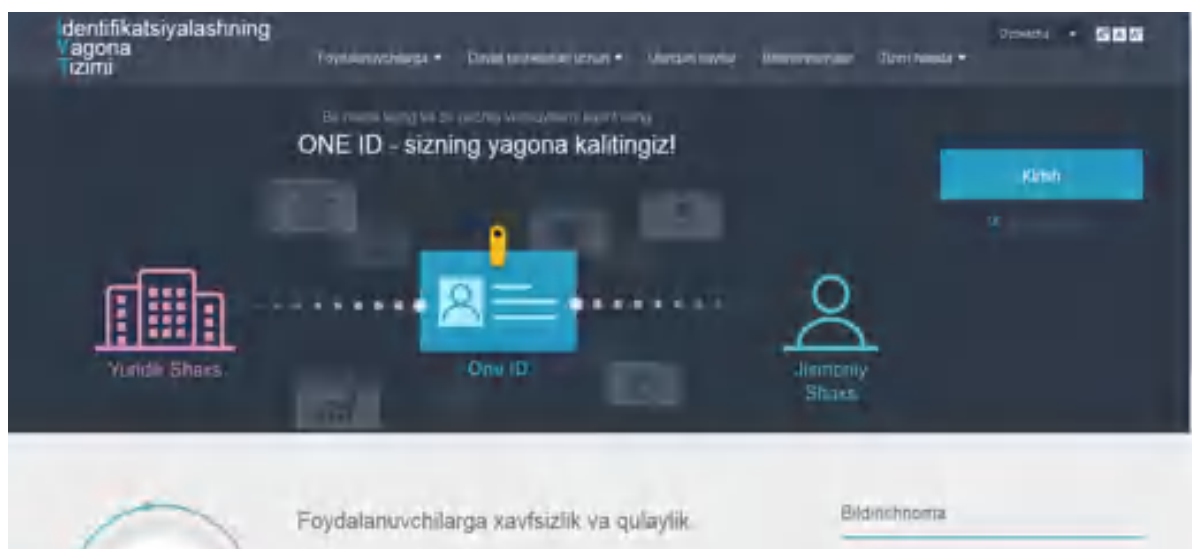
Identifikatsiyalashning
Yagona
Tizimi

Foydalanuvchilarga ▾ Davlat tashkilotlari uchun ▾ Ulangan saytlar Bildirishnomalar Tizim haqida ▾

O'zbekcha ▾ A A A

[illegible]

ONE ID - sizning yagona kalitingiz!

Kirish

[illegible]

Yuridik Shaxs

One ID

Jismoniy Shaxs

Foydalanuvchilarga xavfsizlik va qulaylik

Bildirishnoma